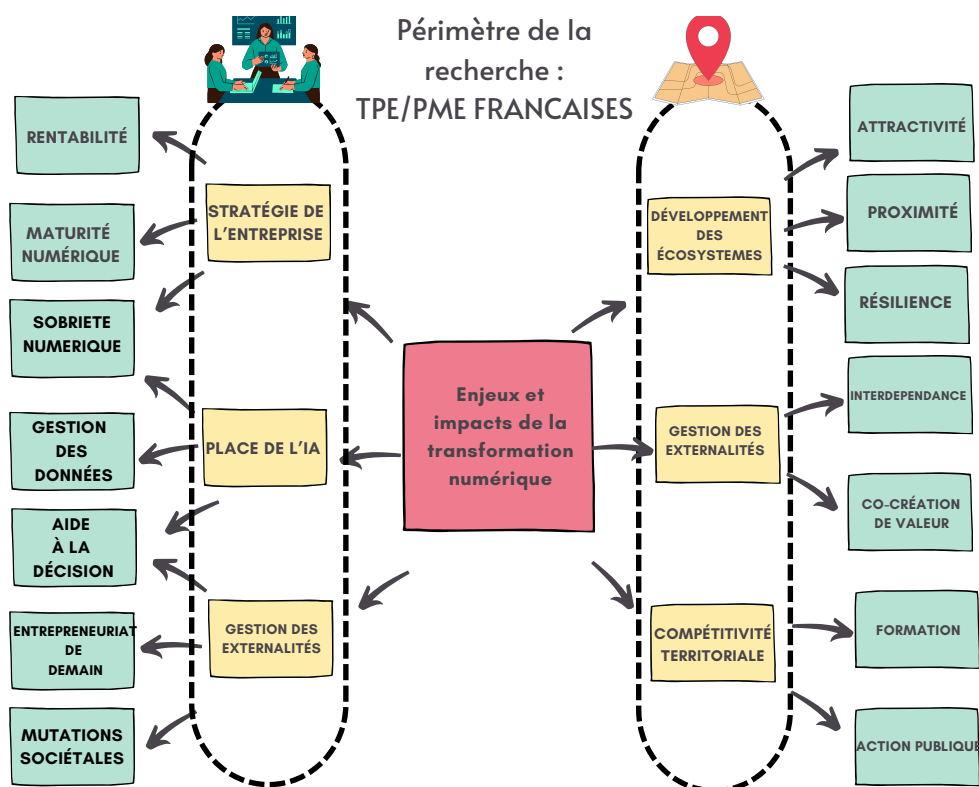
Périmètre de la recherche : TPE/PME FRANCAISES

RENTABILITÉ

MATURITÉ NUMÉRIQUE

SOBRIETE NUMERIQUE

GESTION DES DONNÉES

AIDE À LA DÉCISION

ENTREPRENEURIAT DE DEMAIN

MUTATIONS SOCIÉTALES

STRATÉGIE DE L'ENTREPRISE

PLACE DE L'IA

GESTION DES EXTERNALITÉS

Enjeux et impacts de la transformation numérique

DÉVELOPPEMENT DES ÉCOSYSTEMES

GESTION DES EXTERNALITÉS

COMPÉTITIVITÉ TERRITORIALE

ATTRACTIVITÉ

PROXIMITÉ

RÉSILIENCE

INTERDEPENDANCE

CO-CRÉATION DE VALEUR

FORMATION

ACTION PUBLIQUE